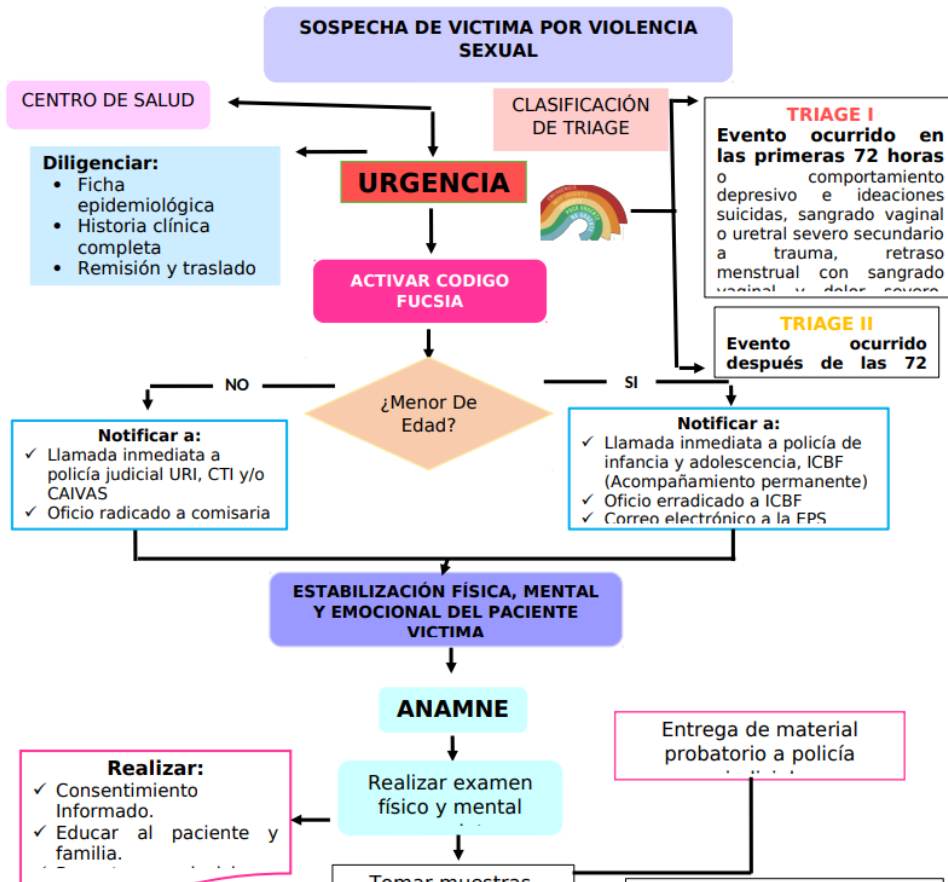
SOSPECHA DE VICTIMA POR VIOLENCIA SEXUAL

CENTRO DE SALUD

CLASIFICACIÓN DE TRIAGE

TRIAGE I
Evento ocurrido en las primeras 72 horas o comportamiento depresivo e ideaciones suicidas, sangrado vaginal o uretral severo secundario a trauma, retraso menstrual con sangrado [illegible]

Diligenciar:
• Ficha epidemiológica
• Historia clínica completa
• Remisión y traslado

URGENCIA

ACTIVAR CODIGO FUCSIA

TRIAGE II
Evento ocurrido después de las 72

NO

¿Menor De Edad?

SI

Notificar a:
✓ Llamada inmediata a policía judicial URI, CTI y/o CAIVAS
✓ Oficio radicado a comisaria

Notificar a:
✓ Llamada inmediata a policía de infancia y adolescencia, ICBF (Acompañamiento permanente)
✓ Oficio erradicado a ICBF
✓ Correo electrónico a la EPS

ESTABILIZACIÓN FÍSICA, MENTAL Y EMOCIONAL DEL PACIENTE VICTIMA

ANAMNE

Entrega de material probatorio a policía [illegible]

Realizar:
✓ Consentimiento Informado.
✓ Educar al paciente y familia.
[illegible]

Realizar examen físico y mental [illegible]

Tomar muestras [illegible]